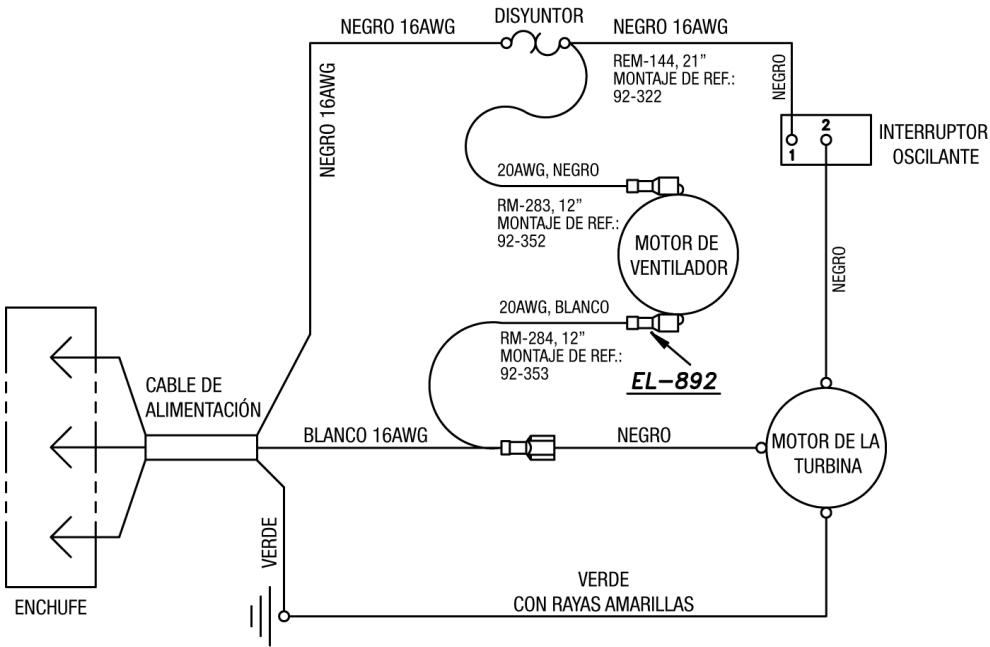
NEGRO 16AWG
DISYUNTOR
NEGRO 16AWG
REM-144, 21"
MONTAJE DE REF.:
92-322
NEGRO
NEGRO 16AWG
2
1
INTERRUPTOR
OSCILANTE
20AWG, NEGRO
RM-283, 12"
MONTAJE DE REF.:
92-352
MOTOR DE
VENTILADOR
NEGRO
20AWG, BLANCO
RM-284, 12"
MONTAJE DE REF.:
92-353
EL–892
CABLE DE
ALIMENTACIÓN
BLANCO 16AWG
NEGRO
MOTOR DE LA
TURBINA
VERDE
VERDE
CON RAYAS AMARILLAS
ENCHUFE